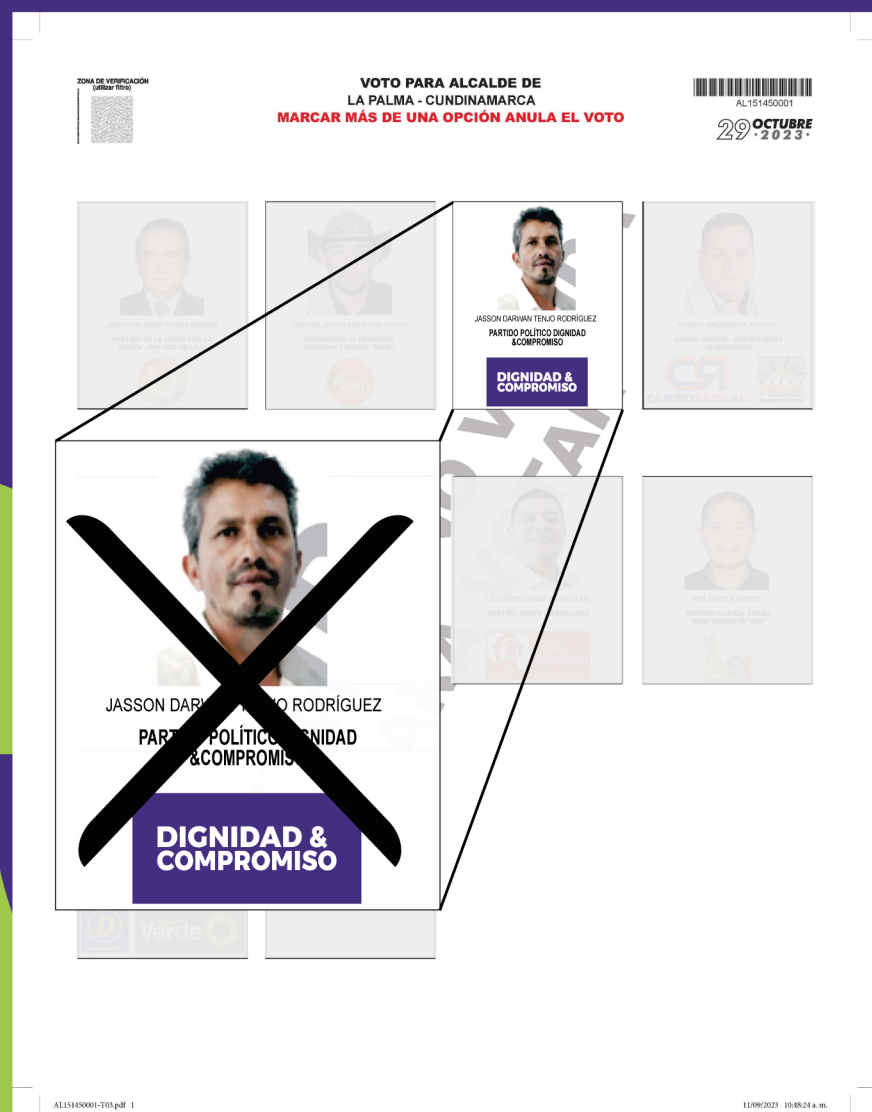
ZONA DE VERIFICACIÓN
(utilizar filtro)

VOTO PARA ALCALDE DE
LA PALMA - CUNDINAMARCA
MARCAR MÁS DE UNA OPCIÓN ANULA EL VOTO

AL151450001
29 OCTUBRE ·2023·

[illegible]
PARTIDO DE LA UNIÓN POR LA GENTE - PARTIDO DE LA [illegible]

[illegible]
MOVIMIENTO ALTERNATIVO INDÍGENA Y SOCIAL "MAIS"

JASSON DARWAN TENJO RODRÍGUEZ
PARTIDO POLÍTICO DIGNIDAD &COMPROMISO
DIGNIDAD & COMPROMISO

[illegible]
CAMBIO RADICAL - NUEVA FUERZA DEMOCRÁTICA
CAMBIO RADICAL

LEONARDO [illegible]
PARTIDO NUEVO LIBERALISMO

ORLANDO RAMÍREZ
PARTIDO ALIANZA SOCIAL INDEPENDIENTE "ASI"

JASSON DAR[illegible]O RODRÍGUEZ
PART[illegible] POLÍTICO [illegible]GNIDAD &COMPROMIS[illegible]
DIGNIDAD & COMPROMISO

Verde

AL151450001-T03.pdf 1
11/09/2023 10:48:24 a. m.